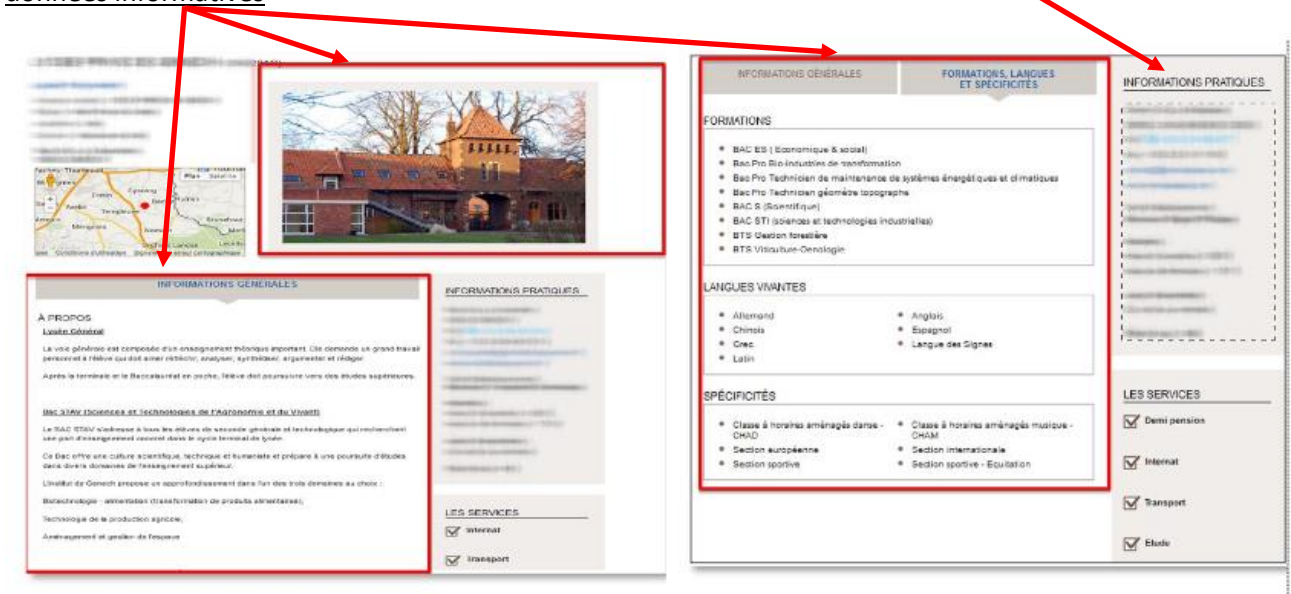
données informatives

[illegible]

Plan Satellite

Genech

INFORMATIONS GÉNÉRALES

À PROPOS

Lycée Général

La voie générale est composée d'un enseignement théorique important. Elle demande un grand travail personnel à l'élève qui doit aimer réfléchir, analyser, synthétiser, argumenter et rédiger.

Après la terminale et le Baccalauréat en poche, l'élève doit poursuivre vers des études supérieures.

Bac STAV (Sciences et Technologies de l'Agronomie et du Vivant)

Le BAC STAV s'adresse à tous les élèves de seconde générale et technologique qui recherchent une part d'enseignement concret dans le cycle terminal de lycée.

Ce Bac offre une culture scientifique, technique et humaniste et prépare à une poursuite d'études dans divers domaines de l'enseignement supérieur.

L'institut de Genech propose un approfondissement dans l'un des trois domaines au choix :

Biotechnologie - alimentation (transformation de produits alimentaires),

Technologie de la production agricole,

Aménagement et gestion de l'espace

INFORMATIONS PRATIQUES

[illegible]

LES SERVICES

Internat

Transport

INFORMATIONS GÉNÉRALES

FORMATIONS, LANGUES ET SPÉCIFICITÉS

FORMATIONS

BAC ES ( Economique & social)
Bac Pro Bio-industries de transformation
Bac Pro Technicien de maintenance de systèmes énergétiques et climatiques
Bac Pro Technicien géomètre topographe
BAC S (Scientifique)
BAC STI (sciences et technologies industrielles)
BTS Gestion forestière
BTS Viticulture-Oenologie

LANGUES VIVANTES

Allemand
Chinois
Grec
Latin
Anglais
Espagnol
Langue des Signes

SPÉCIFICITÉS

Classe à horaires aménagés danse - CHAD
Section européenne
Section sportive
Classe à horaires aménagés musique - CHAM
Section internationale
Section sportive - Equitation

INFORMATIONS PRATIQUES

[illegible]

LES SERVICES

Demi pension

Internat

Transport

Etude